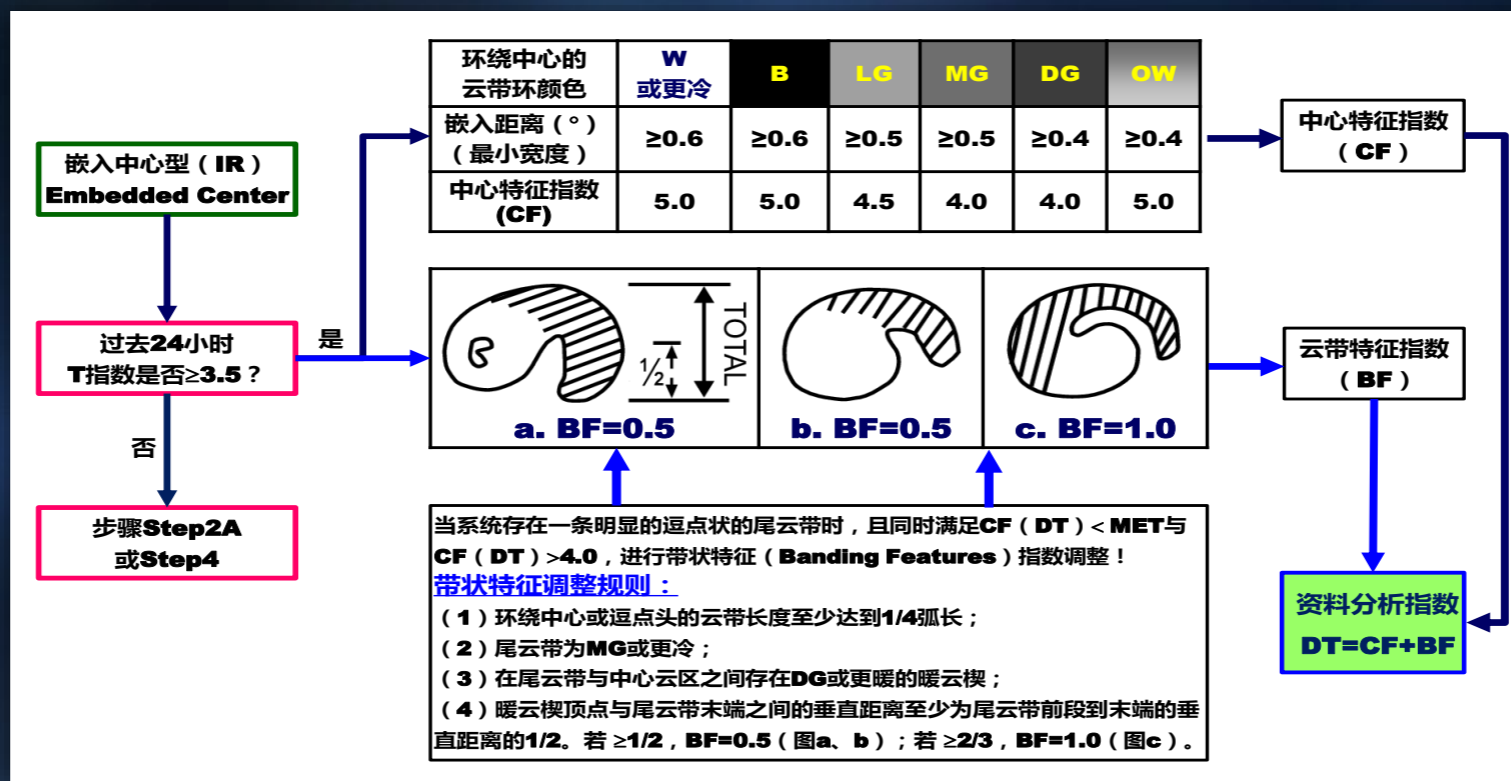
嵌入中心型（IR）
Embedded Center

过去24小时
T指数是否≥3.5？

是

否

步骤Step2A
或Step4

| 环绕中心的云带环颜色 | W 或更冷 | B | LG | MG | DG | OW |
|---|---|---|---|---|---|---|
| 嵌入距离（°）（最小宽度） | ≥0.6 | ≥0.6 | ≥0.5 | ≥0.5 | ≥0.4 | ≥0.4 |
| 中心特征指数 (CF) | 5.0 | 5.0 | 4.5 | 4.0 | 4.0 | 5.0 |

中心特征指数（CF）

TOTAL
½

a. BF=0.5
b. BF=0.5
c. BF=1.0

云带特征指数（BF）

当系统存在一条明显的逗点状的尾云带时，且同时满足CF（DT）< MET与CF（DT）>4.0，进行带状特征（Banding Features）指数调整！
带状特征调整规则：
（1）环绕中心或逗点头的云带长度至少达到1/4弧长；
（2）尾云带为MG或更冷；
（3）在尾云带与中心云区之间存在DG或更暖的暖云楔；
（4）暖云楔顶点与尾云带末端之间的垂直距离至少为尾云带前段到末端的垂直距离的1/2。若 ≥1/2，BF=0.5（图a、b）；若 ≥2/3，BF=1.0（图c）。

资料分析指数
DT=CF+BF